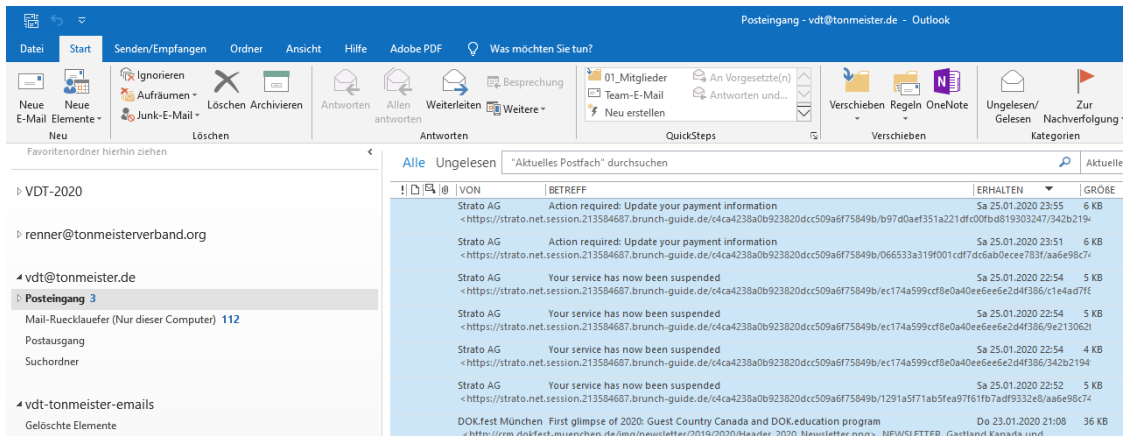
Posteingang - vdt@tonmeister.de - Outlook

Datei Start Senden/Empfangen Ordner Ansicht Hilfe Adobe PDF Was möchten Sie tun?

Neue E-Mail Neue Elemente
Neu

Ignorieren Aufräumen Junk-E-Mail Löschen Archivieren
Löschen

Antworten Allen antworten Weiterleiten Besprechung Weitere
Antworten

01_Mitglieder Team-E-Mail Neu erstellen An Vorgesetzte(n) Antworten und...
QuickSteps

Verschieben Regeln OneNote
Verschieben

Ungelesen/ Gelesen Zur Nachverfolgung
Kategorien

Favoritenordner hierhin ziehen

VDT-2020

renner@tonmeisterverband.org

vdt@tonmeister.de
Posteingang 3
Mail-Ruecklauefer (Nur dieser Computer) 112
Postausgang
Suchordner

vdt-tonmeister-emails
Gelöschte Elemente

Alle Ungelesen "Aktuelles Postfach" durchsuchen Aktuelle

| VON | BETREFF | ERHALTEN | GRÖßE |
|---|---|---|---|
| Strato AG | Action required: Update your payment information | Sa 25.01.2020 23:55 | 6 KB |
| <https://strato.net.session.213584687.brunch-guide.de/c4ca4238a0b923820dcc509a6f75849b/b97d0aef351a221dfc00fbd819303247/342b219 | | | |
| Strato AG | Action required: Update your payment information | Sa 25.01.2020 23:51 | 6 KB |
| <https://strato.net.session.213584687.brunch-guide.de/c4ca4238a0b923820dcc509a6f75849b/066533a319f001cdf7dc6ab0ecee783f/aa6e98c7 | | | |
| Strato AG | Your service has now been suspended | Sa 25.01.2020 22:54 | 5 KB |
| <https://strato.net.session.213584687.brunch-guide.de/c4ca4238a0b923820dcc509a6f75849b/ec174a599ccf8e0a40ee6ee6e2d4f386/c1e4ad7f | | | |
| Strato AG | Your service has now been suspended | Sa 25.01.2020 22:54 | 5 KB |
| <https://strato.net.session.213584687.brunch-guide.de/c4ca4238a0b923820dcc509a6f75849b/ec174a599ccf8e0a40ee6ee6e2d4f386/9e213062 | | | |
| Strato AG | Your service has now been suspended | Sa 25.01.2020 22:54 | 4 KB |
| <https://strato.net.session.213584687.brunch-guide.de/c4ca4238a0b923820dcc509a6f75849b/ec174a599ccf8e0a40ee6ee6e2d4f386/342b2194 | | | |
| Strato AG | Your service has now been suspended | Sa 25.01.2020 22:52 | 5 KB |
| <https://strato.net.session.213584687.brunch-guide.de/c4ca4238a0b923820dcc509a6f75849b/1291a5f71ab5fea97f61fb7adf9332e8/aa6e98c7 | | | |
| DOK.fest München | First glimpse of 2020: Guest Country Canada and DOK.education program | Do 23.01.2020 21:08 | 36 KB |